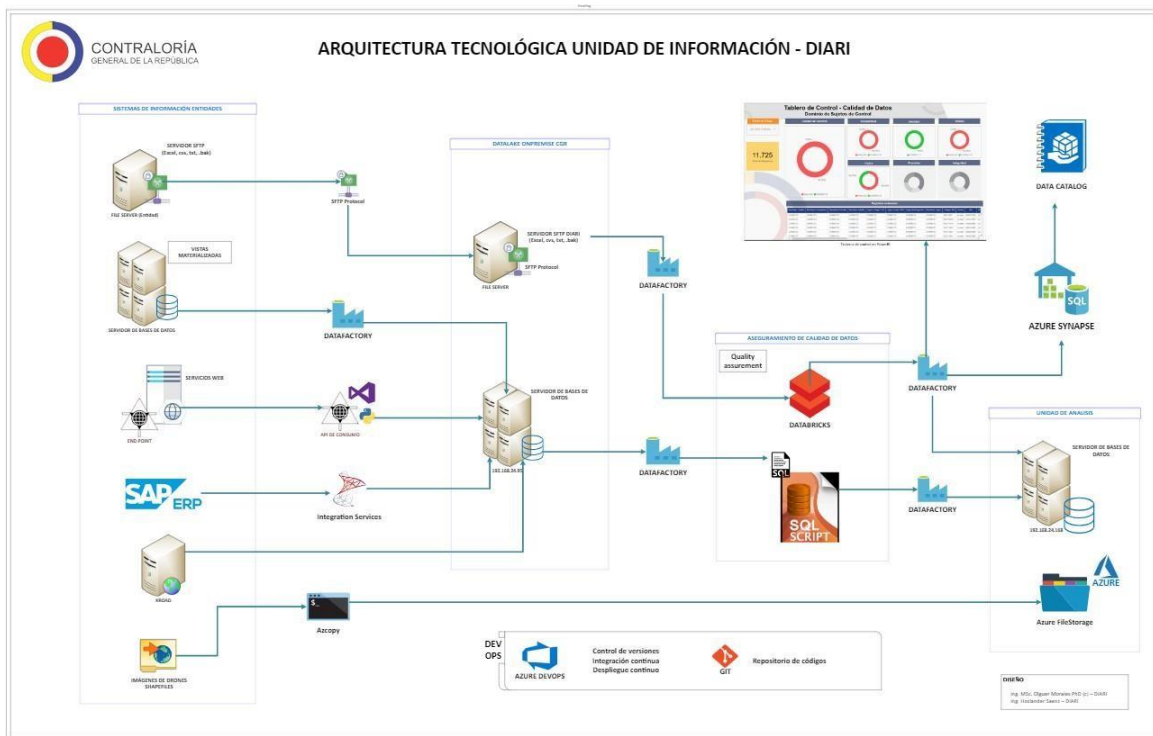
CONTRALORÍA
GENERAL DE LA REPÚBLICA

ARQUITECTURA TECNOLÓGICA UNIDAD DE INFORMACIÓN - DIARI

SISTEMAS DE INFORMACIÓN ENTIDADES

SERVIDOR SFTP
(Excel, csv, txt, .bak)

FILE SERVER (Entidad)

SFTP Protocol

VISTAS MATERIALIZADAS

SERVIDOR DE BASES DE DATOS

DATAFACTORY

SERVICIOS WEB

END POINT

API DE CONSUMO

SAP ERP

Integration Services

KROAD

Azcopy

IMÁGENES DE DRONES SHAPEFILES

DATALAKE ONPREMISE CGR

SERVIDOR SFTP DIARI
(Excel, csv, txt, .bak)

SFTP Protocol

FILE SERVER

SERVIDOR DE BASES DE DATOS

192.168.24.93

DATAFACTORY

DATAFACTORY

Tablero de Control - Calidad de Datos

11.725

ASEGURAMIENTO DE CALIDAD DE DATOS

Quality assurement

DATABRICKS

SQL

SQL SCRIPT

DATAFACTORY

DATAFACTORY

DATA CATALOG

SQL

AZURE SYNAPSE

UNIDAD DE ANALISIS

SERVIDOR DE BASES DE DATOS

192.168.24.168

AZURE

Azure FileStorage

DEV OPS

AZURE DEVOPS

Control de versiones
Integración continua
Despliegue continuo

GIT

Repositorio de códigos

DISEÑO
Ing. MSc. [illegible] PhD (c) – DIARI
Ing. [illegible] – DIARI